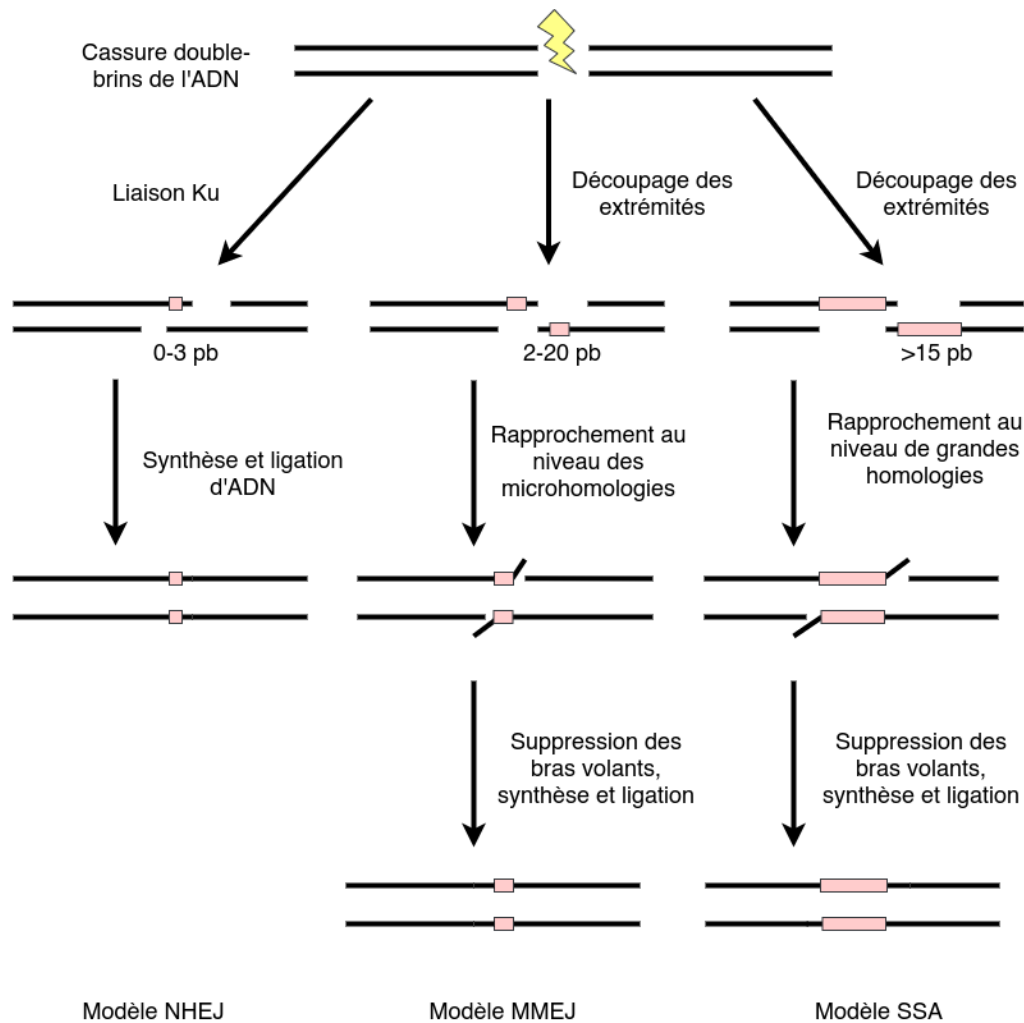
Cassure double-brins de l'ADN

Liaison Ku

Découpage des extrémités

Découpage des extrémités

0-3 pb

2-20 pb

>15 pb

Synthèse et ligation d'ADN

Rapprochement au niveau des microhomologies

Rapprochement au niveau de grandes homologies

Suppression des bras volants, synthèse et ligation

Suppression des bras volants, synthèse et ligation

Modèle NHEJ

Modèle MMEJ

Modèle SSA